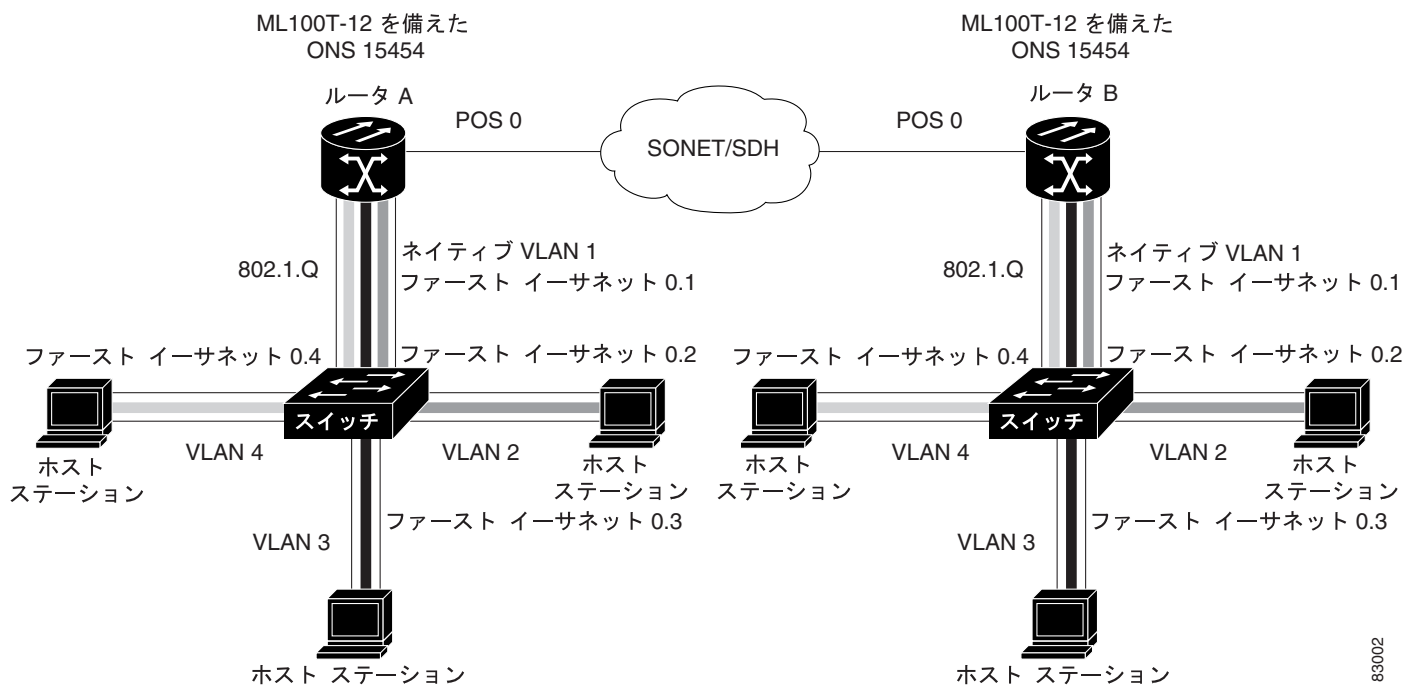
ML100T-12 を備えた
ONS 15454

ルータ A

POS 0

SONET/SDH

ML100T-12 を備えた
ONS 15454

ルータ B

POS 0

802.1.Q

ネイティブ VLAN 1
ファースト イーサネット 0.1

ファースト イーサネット 0.4

ファースト イーサネット 0.2

スイッチ

VLAN 4

VLAN 2

ホスト
ステーション

ホスト
ステーション

ファースト イーサネット 0.3

VLAN 3

ホスト ステーション

802.1.Q

ネイティブ VLAN 1
ファースト イーサネット 0.1

ファースト イーサネット 0.4

ファースト イーサネット 0.2

スイッチ

VLAN 4

VLAN 2

ホスト
ステーション

ホスト
ステーション

ファースト イーサネット 0.3

VLAN 3

ホスト ステーション

83002